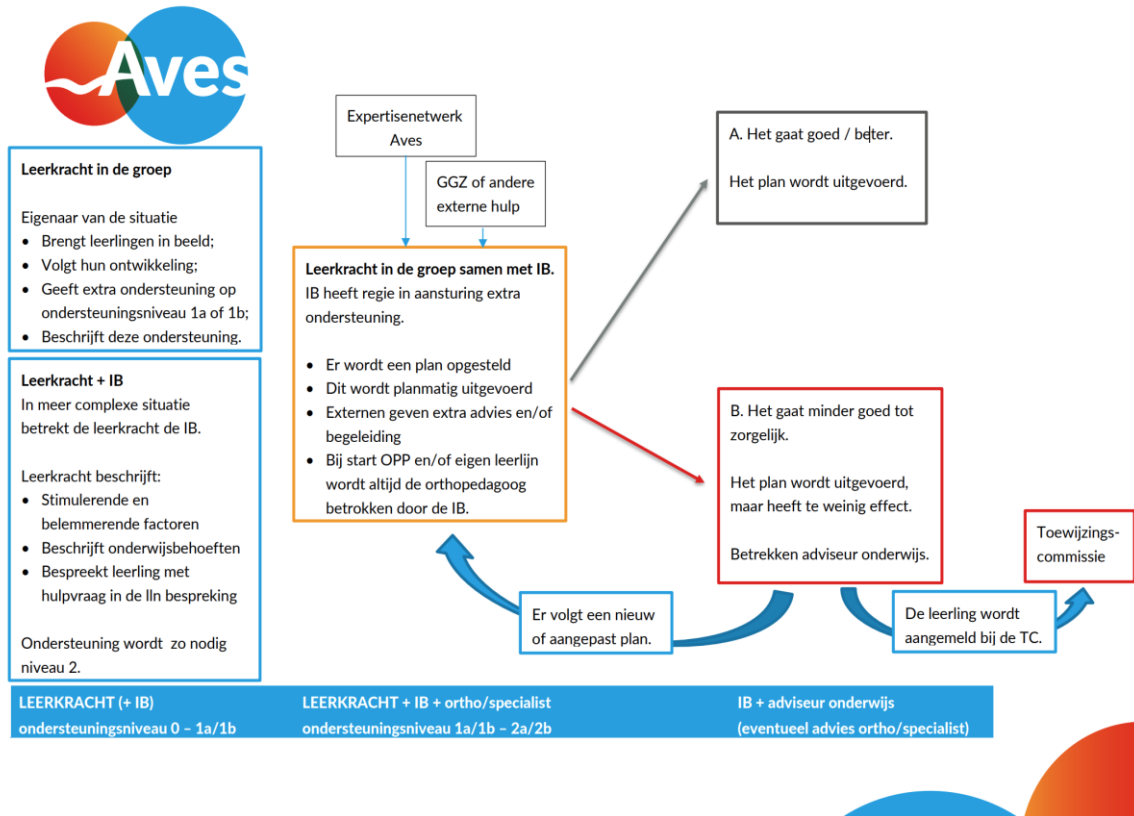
Aves

Leerkracht in de groep

Eigenaar van de situatie
- Brengt leerlingen in beeld;
- Volgt hun ontwikkeling;
- Geeft extra ondersteuning op ondersteuningsniveau 1a of 1b;
- Beschrijft deze ondersteuning.

Leerkracht + IB
In meer complexe situatie betrekt de leerkracht de IB.

Leerkracht beschrijft:
- Stimulerende en belemmerende factoren
- Beschrijft onderwijsbehoeften
- Bespreekt leerling met hulpvraag in de lln bespreking

Ondersteuning wordt zo nodig niveau 2.

Expertisenetwerk Aves

GGZ of andere externe hulp

Leerkracht in de groep samen met IB.
IB heeft regie in aansturing extra ondersteuning.

- Er wordt een plan opgesteld
- Dit wordt planmatig uitgevoerd
- Externen geven extra advies en/of begeleiding
- Bij start OPP en/of eigen leerlijn wordt altijd de orthopedagoog betrokken door de IB.

A. Het gaat goed / beter.

Het plan wordt uitgevoerd.

B. Het gaat minder goed tot zorgelijk.

Het plan wordt uitgevoerd, maar heeft te weinig effect.

Betrekken adviseur onderwijs.

Toewijzingscommissie

Er volgt een nieuw of aangepast plan.

De leerling wordt aangemeld bij de TC.

LEERKRACHT (+ IB)
ondersteuningsniveau 0 – 1a/1b

LEERKRACHT + IB + ortho/specialist
ondersteuningsniveau 1a/1b – 2a/2b

IB + adviseur onderwijs
(eventueel advies ortho/specialist)